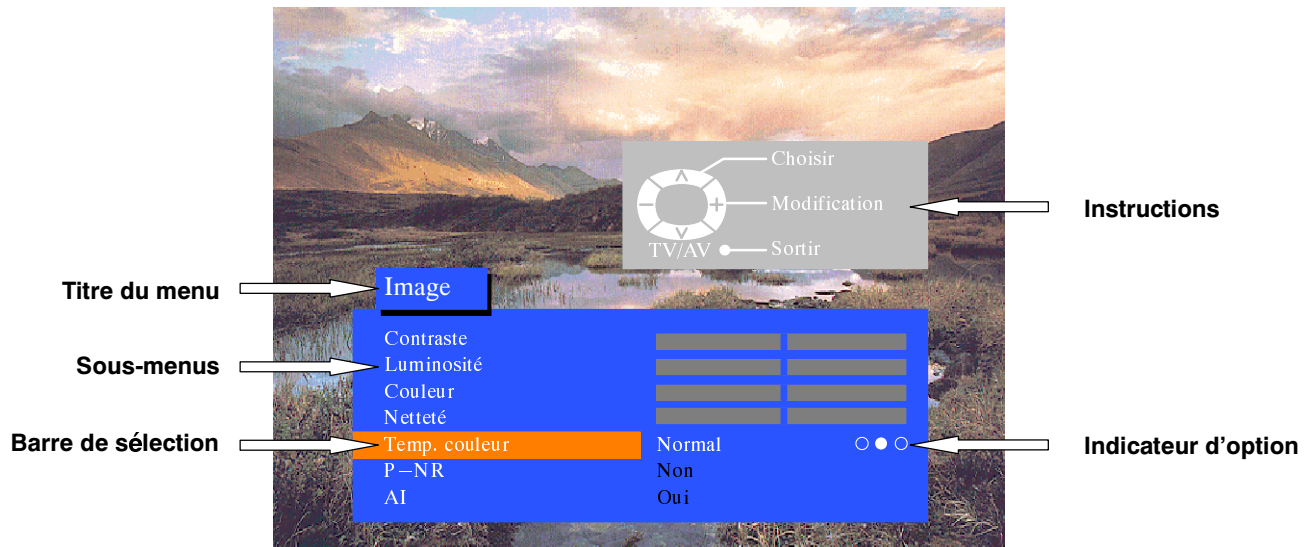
Choisir
Modification
Sortir
TV/AV

Instructions

Titre du menu

Image

Sous-menus

Barre de sélection

Contraste
Luminosité
Couleur
Netteté
Temp. couleur
P – NR
AI

Normal
Non
Oui

Indicateur d'option